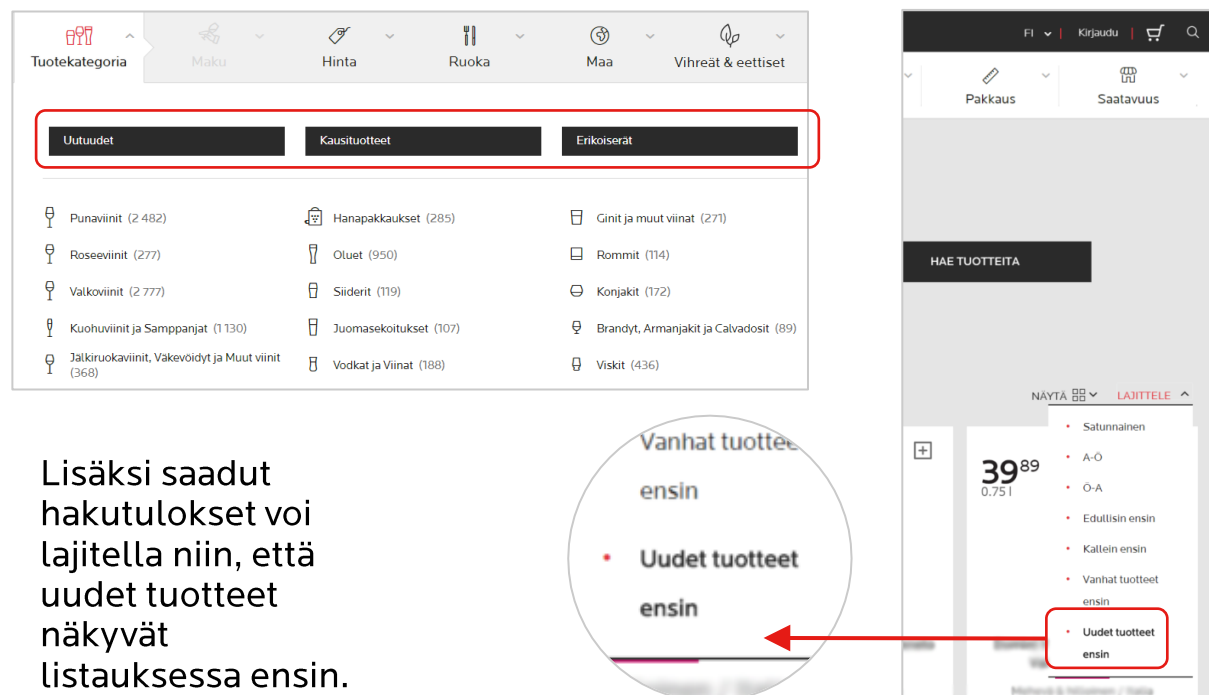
Tuotekategoria

Maku

Hinta

Ruoka

Maa

Vihreät & eettiset

Uutuudet

Kausituotteet

Erikoiserät

Punaviinit (2 482)

Hanapakkaukset (285)

Ginit ja muut viinat (271)

Roseeviinit (277)

Oluet (950)

Rommit (114)

Valkoviinit (2 777)

Siiderit (119)

Konjakit (172)

Kuohuviinit ja Samppanjat (1 130)

Juomasekoitukset (107)

Brandyt, Armanjakit ja Calvadosit (89)

Jälkiruokaviinit, Väkevöidyt ja Muut viinit (368)

Vodkat ja Viinat (188)

Viskit (436)

FI

Kirjaudu

Pakkaus

Saatavuus

HAE TUOTTEITA

NÄYTÄ

LAJITTELE

Satunnainen

A-Ö

Ö-A

Edullisin ensin

Kallein ensin

Vanhat tuotteet ensin

Uudet tuotteet ensin

$39^{89}$
0.75 l

Vanhat tuotteet ensin

Uudet tuotteet ensin

Lisäksi saadut hakutulokset voi lajitella niin, että uudet tuotteet näkyvät listauksessa ensin.